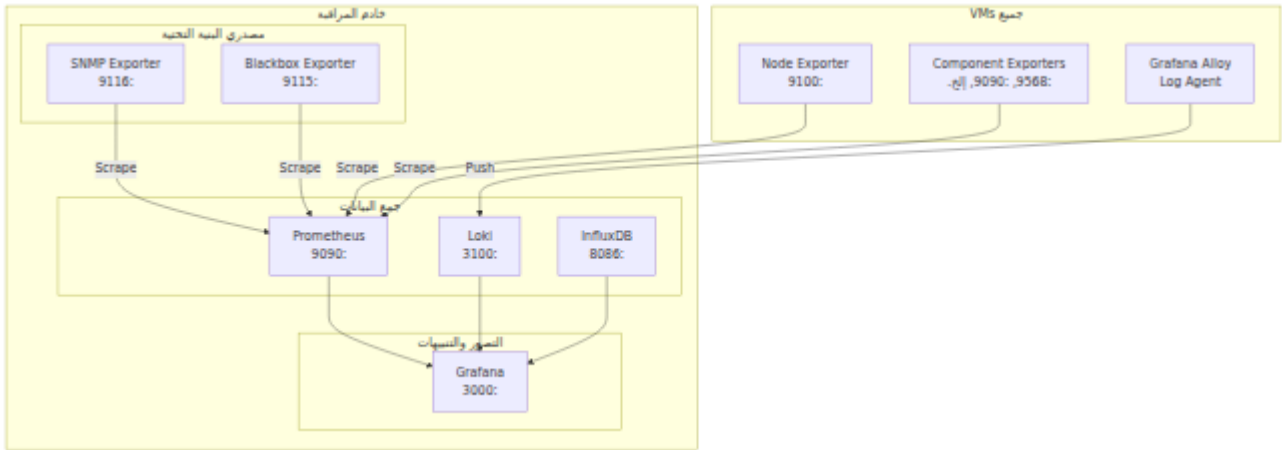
خادم المراقبة

مصدري البنية التحتية

SNMP Exporter
9116:

Blackbox Exporter
9115:

Scrape

Scrape

Scrape

Scrape

Push

جمع البيانات

Prometheus
9090:

Loki
3100:

InfluxDB
8086:

التصور والتنبيهات

Grafana
3000:

جميع VMs

Node Exporter
9100:

Component Exporters
9568:, 9090:, إلخ.

Grafana Alloy
Log Agent